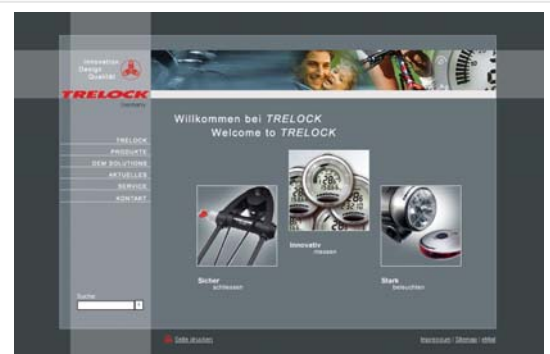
Innovation
Design
Qualität

TRELOCK
Germany

TRELOCK
PRODUKTE
OEM SOLUTIONS
AKTUELLES
SERVICE
KONTAKT

Willkommen bei TRELOCK
Welcome to TRELOCK

Sicher
schliessen

Innovativ
messen

Stark
beleuchten

Suche

Seite drucken

Impressum | Sitemap | intral